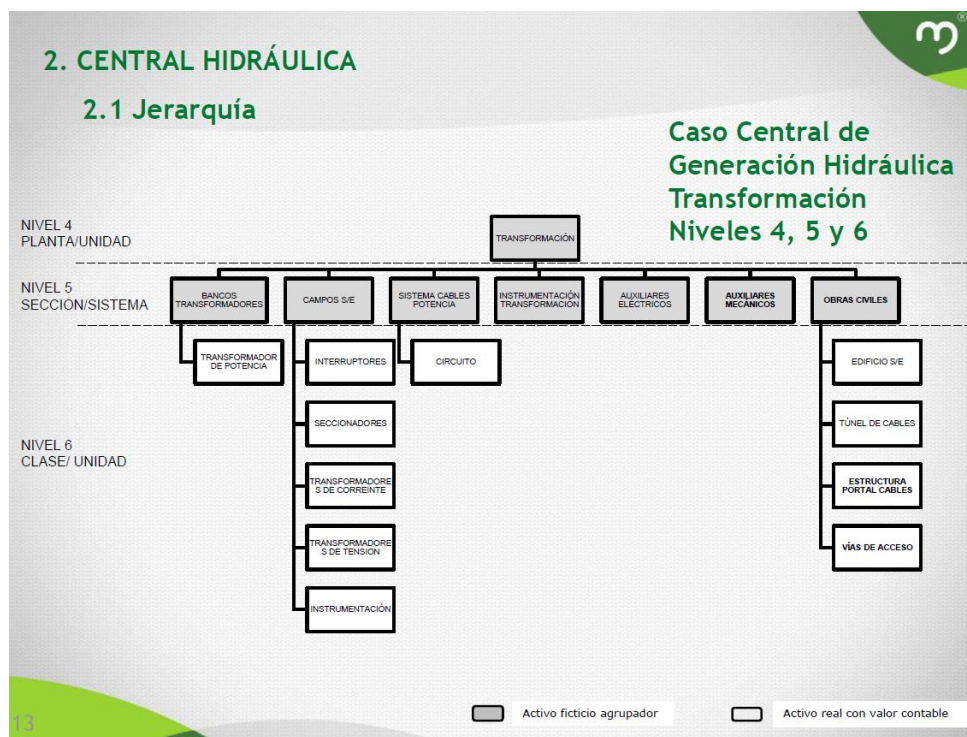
2. CENTRAL HIDRÁULICA

2.1 Jerarquía

Caso Central de Generación Hidráulica Transformación Niveles 4, 5 y 6

NIVEL 4
PLANTA/UNIDAD

NIVEL 5
SECCION/SISTEMA

NIVEL 6
CLASE/ UNIDAD

TRANSFORMACIÓN

BANCOS TRANSFORMADORES

CAMPOS S/E

SISTEMA CABLES POTENCIA

INSTRUMENTACIÓN TRANSFORMACIÓN

AUXILIARES ELECTRICOS

AUXILIARES MECANICOS

OBRAS CIVILES

TRANSFORMADOR DE POTENCIA

INTERRUPTORES

SECCIONADORES

TRANSFORMADORES DE CORREINTE

TRANSFORMADORES DE TENSION

INSTRUMENTACIÓN

CIRCUITO

EDIFICIO S/E

TÚNEL DE CABLES

ESTRUCTURA PORTAL CABLES

VÍAS DE ACCESO

13

Activo ficticio agrupador

Activo real con valor contable